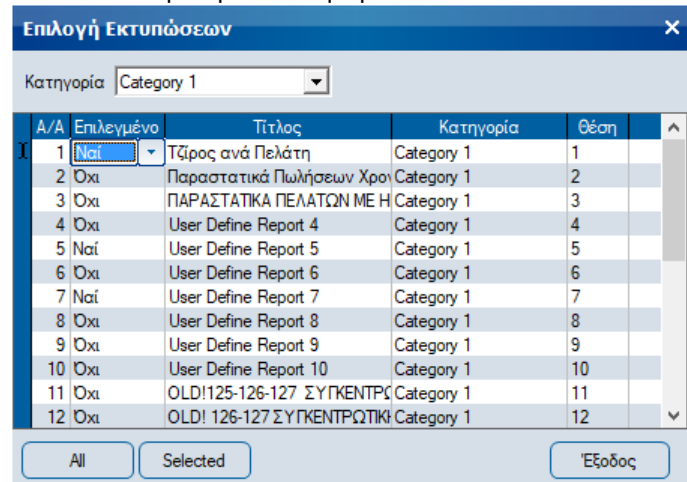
Επιλογή Εκτυπώσεων

Κατηγορία Category 1

| Α/Α | Επιλεγμένο | Τίτλος | Κατηγορία | Θέση |
|---|---|---|---|---|
| 1 | Ναί | Τζίρος ανά Πελάτη | Category 1 | 1 |
| 2 | Όχι | Παραστατικά Πωλήσεων Χρον | Category 1 | 2 |
| 3 | Όχι | ΠΑΡΑΣΤΑΤΙΚΑ ΠΕΛΑΤΩΝ ΜΕ Η | Category 1 | 3 |
| 4 | Όχι | User Define Report 4 | Category 1 | 4 |
| 5 | Ναί | User Define Report 5 | Category 1 | 5 |
| 6 | Όχι | User Define Report 6 | Category 1 | 6 |
| 7 | Ναί | User Define Report 7 | Category 1 | 7 |
| 8 | Όχι | User Define Report 8 | Category 1 | 8 |
| 9 | Όχι | User Define Report 9 | Category 1 | 9 |
| 10 | Όχι | User Define Report 10 | Category 1 | 10 |
| 11 | Όχι | OLD!125-126-127 ΣΥΓΚΕΝΤΡΩ | Category 1 | 11 |
| 12 | Όχι | OLD! 126-127 ΣΥΓΚΕΝΤΡΩΤΙΚΗ | Category 1 | 12 |

All Selected Έξοδος